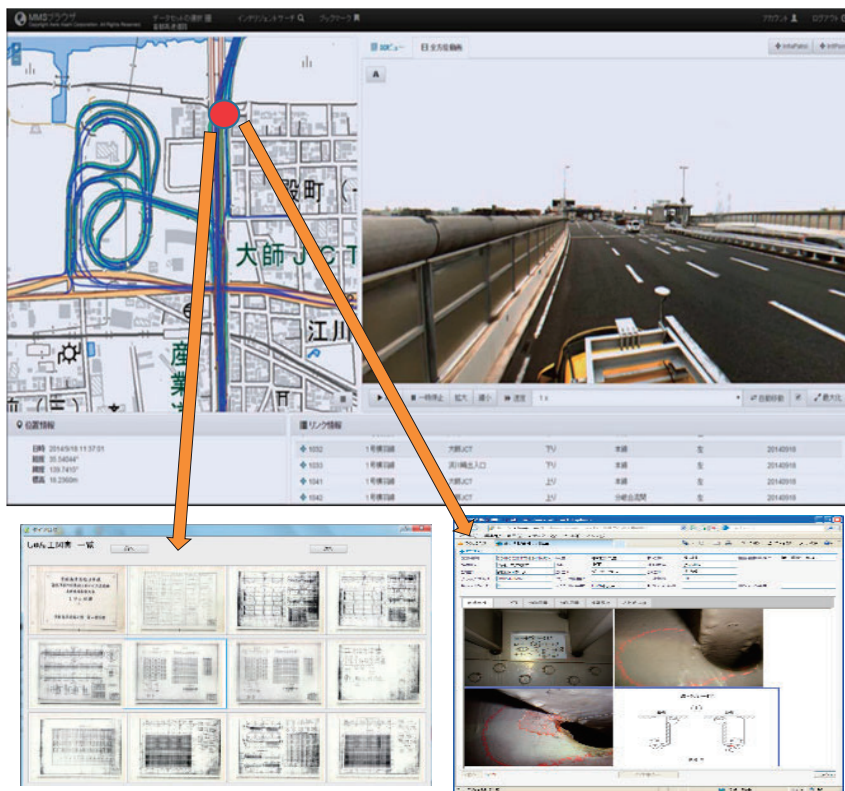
MMSクラウド
Copyright Aero Asahi Corporation. All Rights Reserved.
データセットの選択
インテリジェントサーチ
ブックマーク
アカウント
ログアウト

殿町
大師JCT
江川
産
業

360ビュー
全方位動画
InfoPatrol
A

一時停止
拡大
縮小
速度
1x
自動移動
最大化

位置情報
日時 2014/5/18 11:37:01
緯度 35.54044°
経度 139.7410°
標高 18.2360m

リンク情報

|  |  |  |  |  |  |  |
|---|---|---|---|---|---|---|
| 1032 | 1号横羽線 | 大師JCT | 下り | 本線 | 左 | 20140918 |
| 1033 | 1号横羽線 | 浜川崎出入口 | 下り | 本線 | 左 | 20140918 |
| 1041 | 1号横羽線 | 大師JCT | 上り | 本線 | 左 | 20140918 |
| 1042 | 1号横羽線 | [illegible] | 上り | 分岐合流間 | 左 | 20140918 |

しゅん工図書 一覧